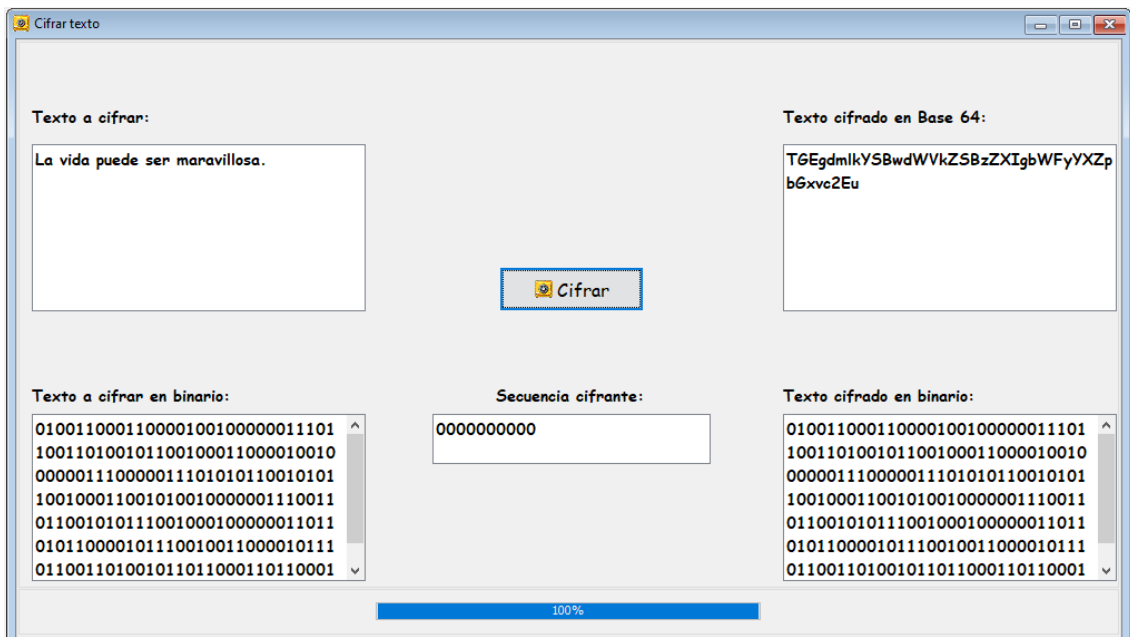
Cifrar texto

Texto a cifrar:

La vida puede ser maravillosa.

Texto cifrado en Base 64:

TGEgdmlkYSBwdWVkZSBzZXIgbWFyYXZpbGxvc2Eu

Cifrar

Texto a cifrar en binario:

01001100011000010010000001110110011010010110010001100001001000000111000001110101011001010110010001100101001000000111001101100101011100100010000001101101011000010111001001100001011101100110100101101100011011000110111101110011011000010010111000

Secuencia cifrante:

0000000000

Texto cifrado en binario:

01001100011000010010000001110110011010010110010001100001001000000111000001110101011001010110010001100101001000000111001101100101011100100010000001101101011000010111001001100001011101100110100101101100011011000110111101110011011000010010111000

100%